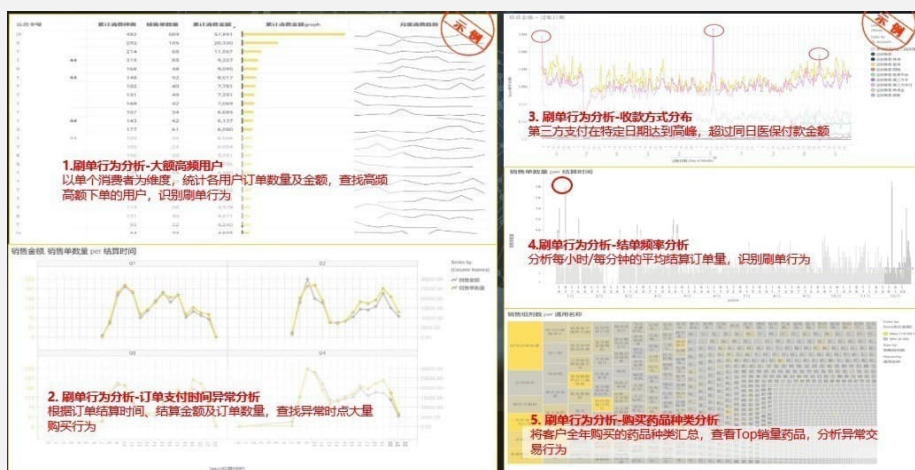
示例

1.刷单行为分析-大额高频用户
以单个消费者为维度，统计各用户订单数量及金额，查找高频高额下单的用户，识别刷单行为

销售金额, 销售单数量 per 结算时间

2. 刷单行为分析-订单支付时间异常分析
根据订单结算时间、结算金额及订单数量，查找异常时点大量购买行为

示例

3. 刷单行为分析-收款方式分布
第三方支付在特定日期达到高峰，超过同日医保付款金额

销售单数量 per 结算时间

4.刷单行为分析-结单频率分析
分析每小时/每分钟的平均结算订单量，识别刷单行为

销售组列数 per 通用名称

5. 刷单行为分析-购买药品种类分析
将客户全年购买的药品种类汇总，查看Top销量药品，分析异常交易行为